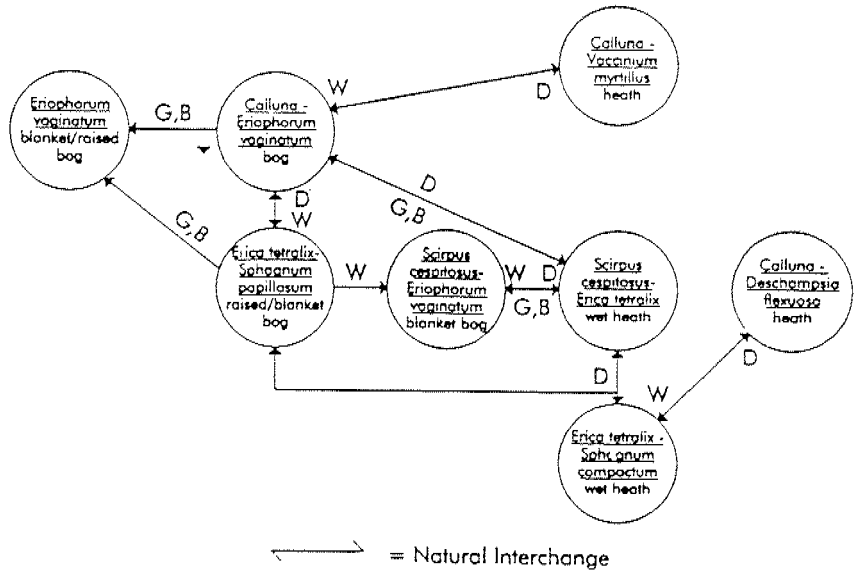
Eriophorum vaginatum blanket/raised bog

G,B

Calluna - Eriophorum vaginatum bog

W

D

Calluna - Vacanium myrtilus heath

D
W

G,B

D
G,B

Erica tetralix-Sphagnum papillosum raised/blanket bog

W

Scirpus cespitosus-Eriophorum vaginatum blanket bog

W D
G,B

Scirpus cespitosus-Erica tetralix wet heath

Calluna - Deschampsia flexuosa heath

D

D

W

Erica tetralix - Sphagnum compactum wet heath

= Natural Interchange